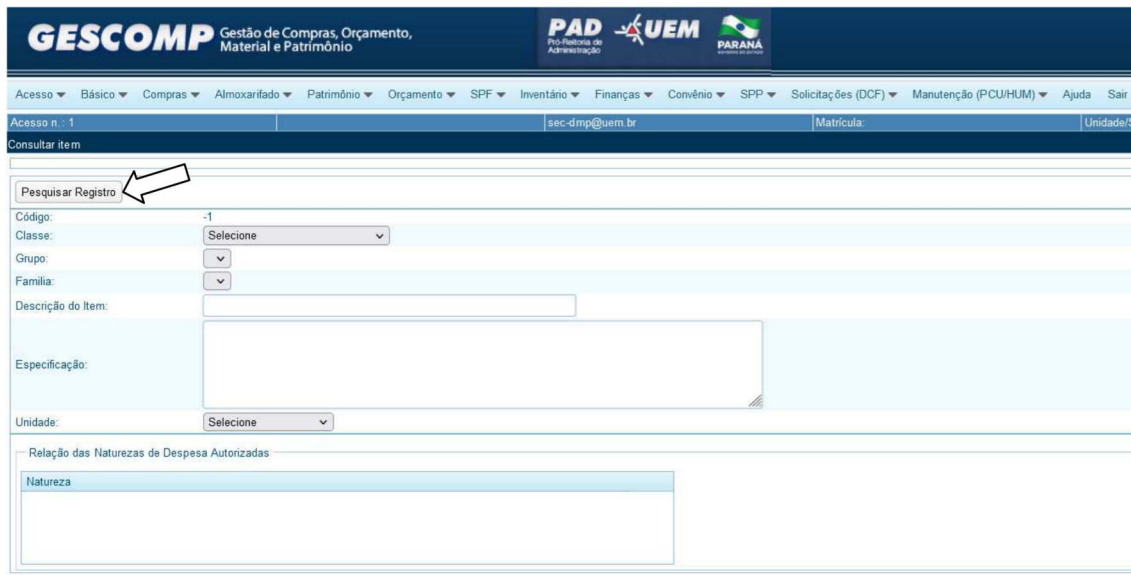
GESCOMP Gestão de Compras, Orçamento, Material e Patrimônio

PAD Pró-Reitoria de Administração UEM PARANÁ

Acesso ▾ Básico ▾ Compras ▾ Almoxarifado ▾ Patrimônio ▾ Orçamento ▾ SPF ▾ Inventário ▾ Finanças ▾ Convênio ▾ SPP ▾ Solicitações (DCF) ▾ Manutenção (PCU/HUM) ▾ Ajuda Sair

Acesso n.: 1 sec-dmp@uem.br Matrícula: Unidade/

Consultar item

Pesquisar Registro

Código: -1

Classe: Selecione

Grupo:

Familia:

Descrição do Item:

Especificação:

Unidade: Selecione

Relação das Naturezas de Despesa Autorizadas

| Natureza |
|---|
| |